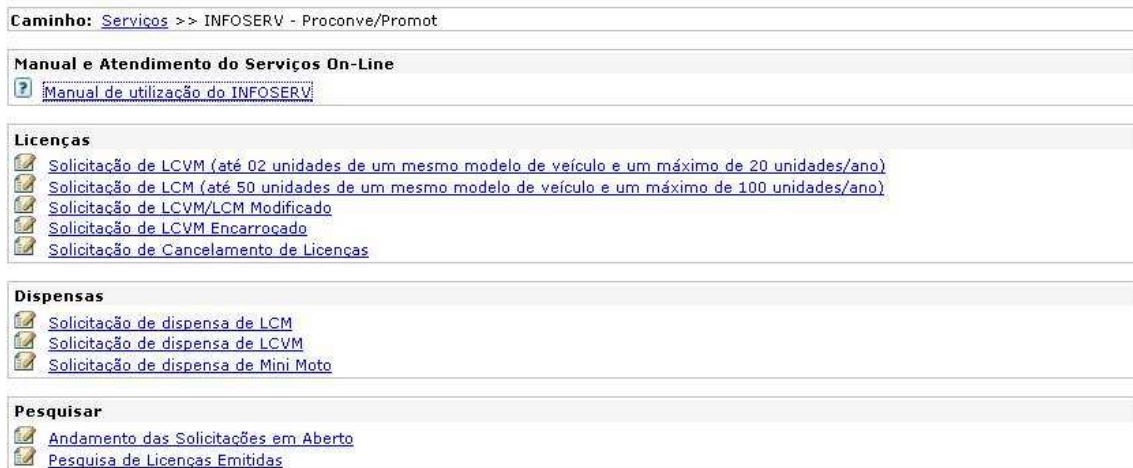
Caminho: Serviços >> INFOSERV - Proconve/Promot

Manual e Atendimento do Serviços On-Line

Manual de utilização do INFOSERV

Licenças

Solicitação de LCVM (até 02 unidades de um mesmo modelo de veículo e um máximo de 20 unidades/ano)
Solicitação de LCM (até 50 unidades de um mesmo modelo de veículo e um máximo de 100 unidades/ano)
Solicitação de LCVM/LCM Modificado
Solicitação de LCVM Encarroçado
Solicitação de Cancelamento de Licenças

Dispensas

Solicitação de dispensa de LCM
Solicitação de dispensa de LCVM
Solicitação de dispensa de Mini Moto

Pesquisar

Andamento das Solicitações em Aberto
Pesquisa de Licenças Emitidas